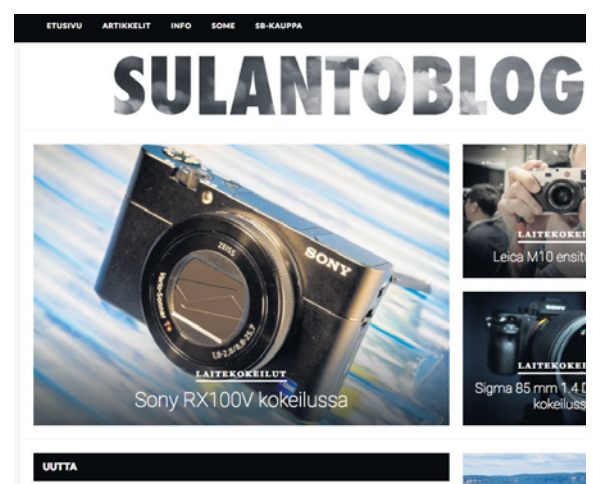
ETUSIVU ARTIKKELIT INFO SOME SB-KAUPPA

SULANTOBLOG

ZEISS SONY Vario-Sonnar T* 1.8-2.8/8.8-25.7

LAITEKOKEILUT
Sony RX100V kokeilussa

LAITEKOKEI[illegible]
Leica M10 ensit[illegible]

LAITEKOKEI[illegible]
Sigma 85 mm 1.4 D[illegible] kokeilus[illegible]

UUTTA